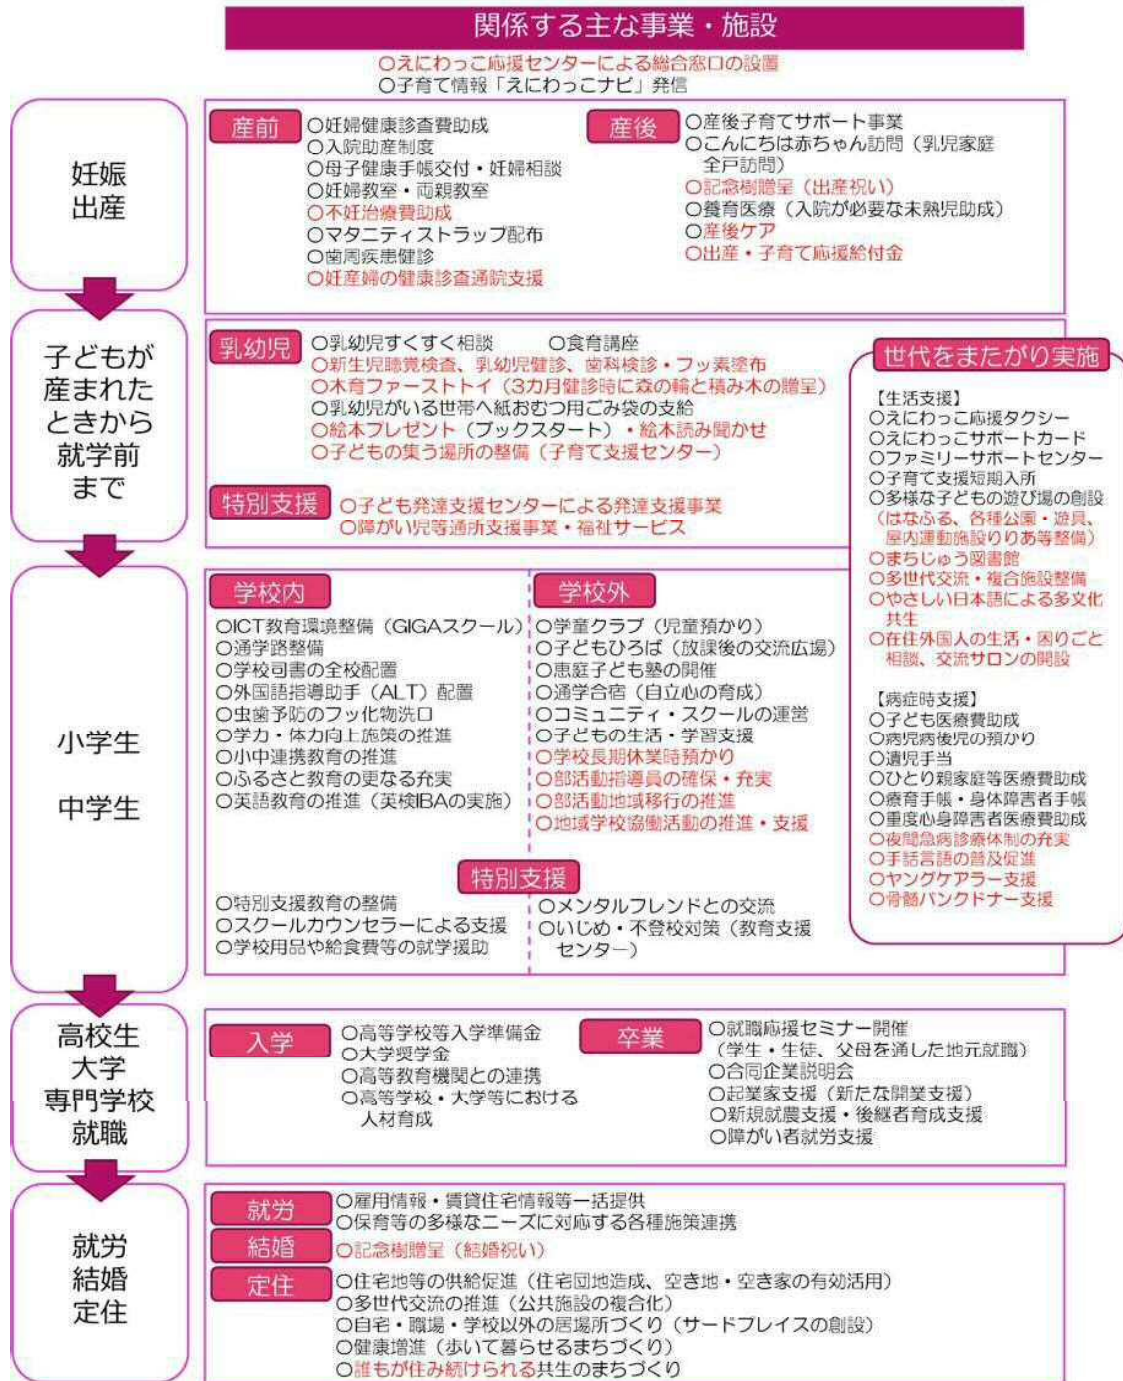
関係する主な事業・施設

○えにわっこ応援センターによる総合窓口の設置
○子育て情報「えにわっこナビ」発信

妊娠
出産

産前
○妊婦健康診査費助成
○入院助産制度
○母子健康手帳交付・妊婦相談
○妊婦教室・両親教室
○不妊治療費助成
○マタニティストラップ配布
○歯周疾患健診
○妊産婦の健康診査通院支援

産後
○産後子育てサポート事業
○こんにちは赤ちゃん訪問（乳児家庭全戸訪問）
○記念樹贈呈（出産祝い）
○養育医療（入院が必要な未熟児助成）
○産後ケア
○出産・子育て応援給付金

子どもが
産まれた
ときから
就学前
まで

乳幼児
○乳幼児すくすく相談　○食育講座
○新生児聴覚検査、乳幼児健診、歯科検診・フッ素塗布
○木育ファーストトイ（3カ月健診時に森の輪と積み木の贈呈）
○乳幼児がいる世帯へ紙おむつ用ごみ袋の支給
○絵本プレゼント（ブックスタート）・絵本読み聞かせ
○子どもの集う場所の整備（子育て支援センター）

特別支援
○子ども発達支援センターによる発達支援事業
○障がい児等通所支援事業・福祉サービス

世代をまたがり実施
【生活支援】
○えにわっこ応援タクシー
○えにわっこサポートカード
○ファミリーサポートセンター
○子育て支援短期入所
○多様な子どもの遊び場の創設（はなふる、各種公園・遊具、屋内運動施設りりあ等整備）
○まちじゅう図書館
○多世代交流・複合施設整備
○やさしい日本語による多文化共生
○在住外国人の生活・困りごと相談、交流サロンの開設

【病症時支援】
○子ども医療費助成
○病児病後児の預かり
○遺児手当
○ひとり親家庭等医療費助成
○療育手帳・身体障害者手帳
○重度心身障害者医療費助成
○夜間急病診療体制の充実
○手話言語の普及促進
○ヤングケアラー支援
○骨髄バンクドナー支援

小学生

中学生

学校内
○ICT教育環境整備（GIGAスクール）
○通学路整備
○学校司書の全校配置
○外国語指導助手（ALT）配置
○虫歯予防のフッ化物洗口
○学力・体力向上施策の推進
○小中連携教育の推進
○ふるさと教育の更なる充実
○英語教育の推進（英検IBAの実施）

学校外
○学童クラブ（児童預かり）
○子どもひろば（放課後の交流広場）
○恵庭子ども塾の開催
○通学合宿（自立心の育成）
○コミュニティ・スクールの運営
○子どもの生活・学習支援
○学校長期休業時預かり
○部活動指導員の確保・充実
○部活動地域移行の推進
○地域学校協働活動の推進・支援

特別支援
○特別支援教育の整備
○スクールカウンセラーによる支援
○学校用品や給食費等の就学援助
○メンタルフレンドとの交流
○いじめ・不登校対策（教育支援センター）

高校生
大学
専門学校
就職

入学
○高等学校等入学準備金
○大学奨学金
○高等教育機関との連携
○高等学校・大学等における人材育成

卒業
○就職応援セミナー開催（学生・生徒、父母を通した地元就職）
○合同企業説明会
○起業家支援（新たな開業支援）
○新規就農支援・後継者育成支援
○障がい者就労支援

就労
結婚
定住

就労
○雇用情報・賃貸住宅情報等一括提供
○保育等の多様なニーズに対応する各種施策連携

結婚
○記念樹贈呈（結婚祝い）

定住
○住宅地等の供給促進（住宅団地造成、空き地・空き家の有効活用）
○多世代交流の推進（公共施設の複合化）
○自宅・職場・学校以外の居場所づくり（サードプレイスの創設）
○健康増進（歩いて暮らせるまちづくり）
○誰もが住み続けられる共生のまちづくり